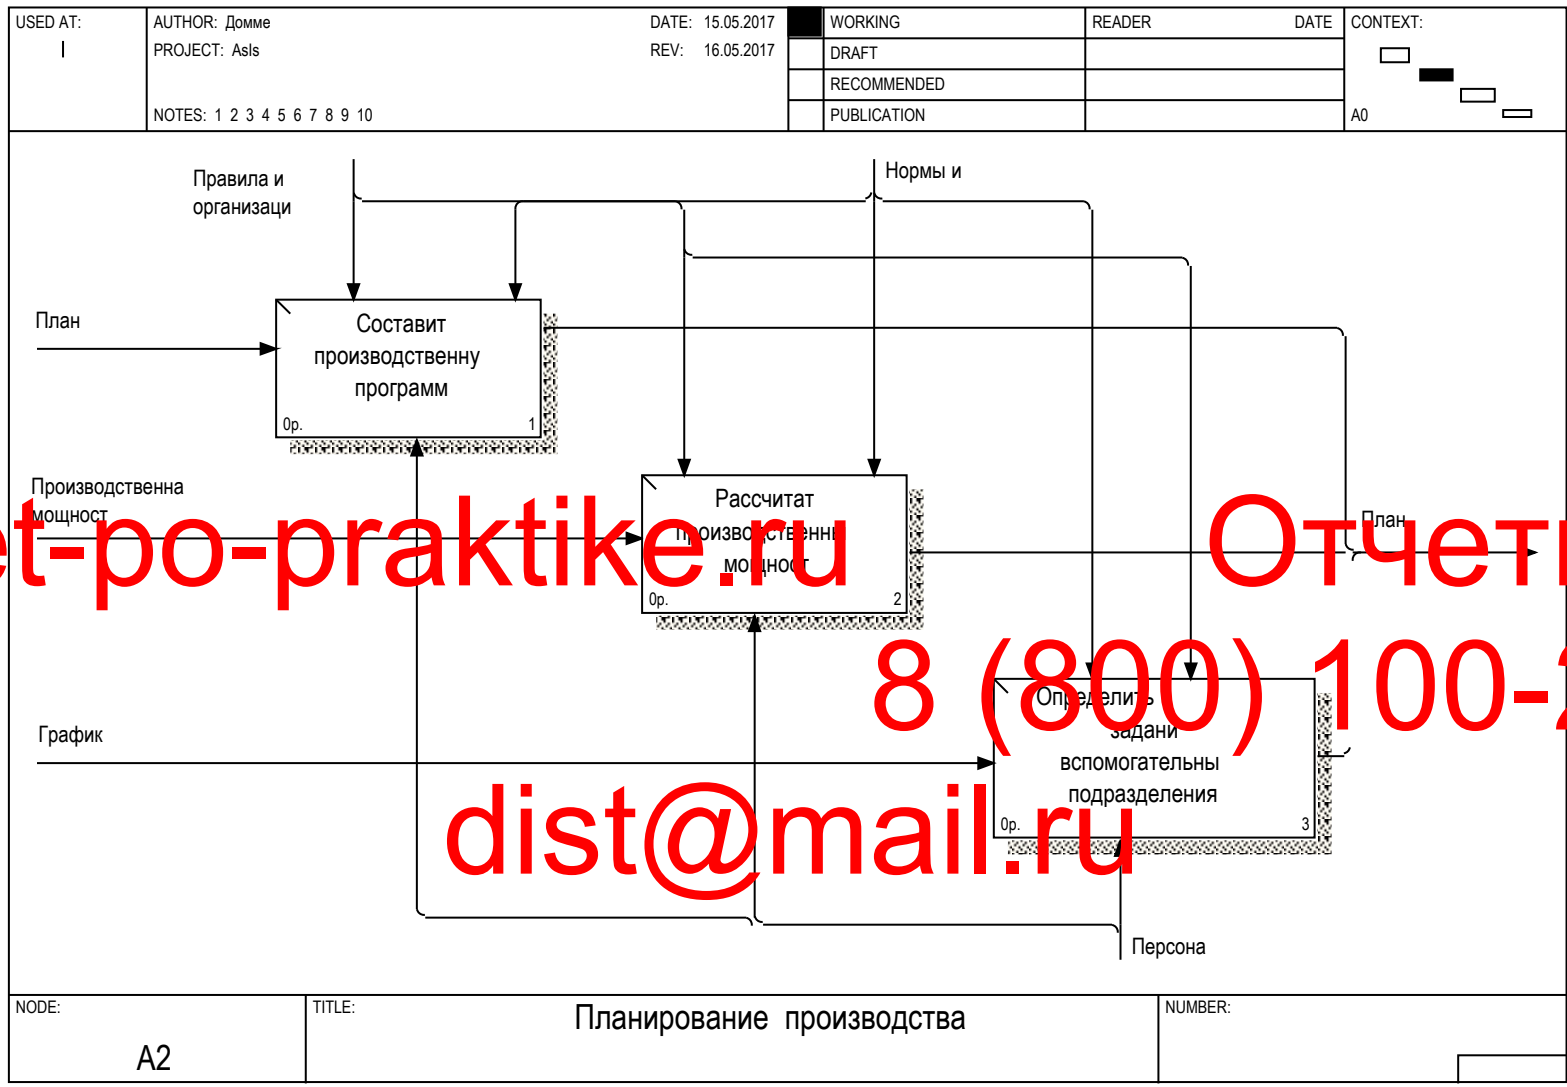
| USED AT: | AUTHOR: Домме | DATE: 15.05.2017 | | WORKING | READER | DATE | CONTEXT: |
|---|---|---|---|---|---|---|---|
| | PROJECT: Asls | REV: 16.05.2017 | | DRAFT | | | |
| | | | | RECOMMENDED | | | |
| | NOTES: 1 2 3 4 5 6 7 8 9 10 | | | PUBLICATION | | | A0 |

Правила и организаци

Нормы и

План

Составит производственну программ

0р. 1

Производственна мощност

Рассчитат производственны мощност

0р. 2

План

График

Определить задани вспомогательны подразделения

0р. 3

Персона

et-po-praktike.ru Отчеты

8 (800) 100-2

dist@mail.ru

| NODE: | TITLE: | NUMBER: |
|---|---|---|
| A2 | Планирование производства | |